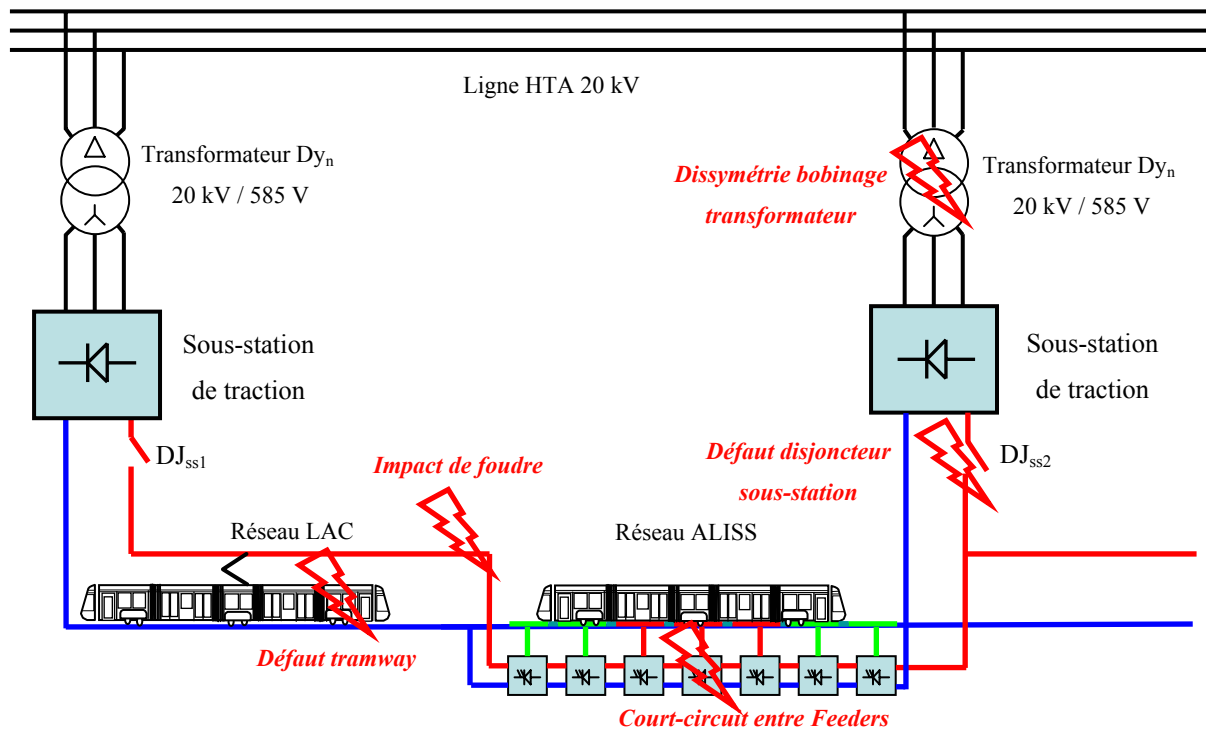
Ligne HTA 20 kV

Transformateur $Dy_n$
20 kV / 585 V

Dissymétrie bobinage transformateur

Transformateur $Dy_n$
20 kV / 585 V

Sous-station de traction

Sous-station de traction

$DJ_{ss1}$

Impact de foudre

Défaut disjoncteur sous-station

$DJ_{ss2}$

Réseau LAC

Réseau ALISS

Défaut tramway

Court-circuit entre Feeders